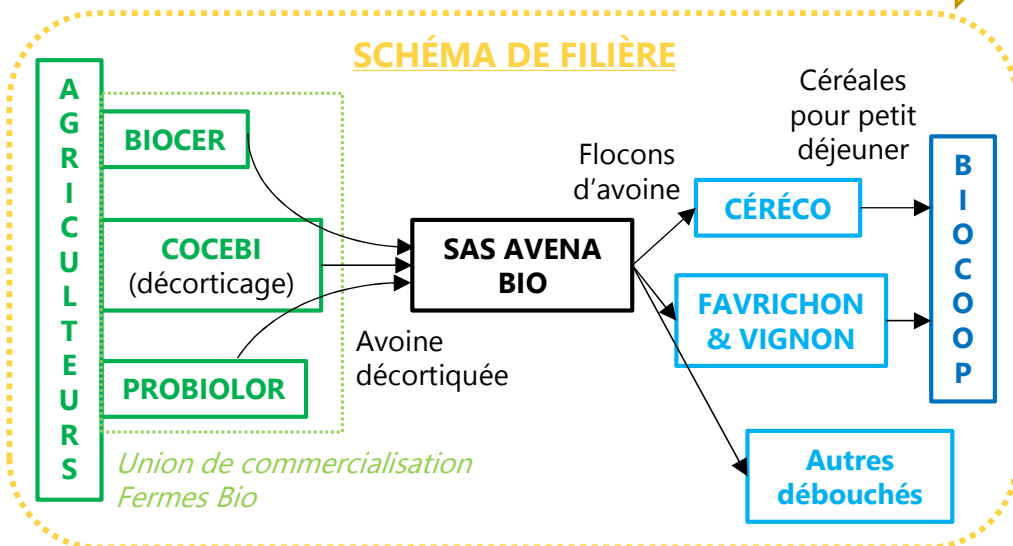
SCHÉMA DE FILIÈRE

A G R I C U L T E U R S

BIOCER

COCEBI (décorticage)

PROBIOLOR

Union de commercialisation Fermes Bio

Avoine décortiquée

SAS AVENA BIO

Flocons d'avoine

Céréales pour petit déjeuner

CÉRÉCO

FAVRICHON & VIGNON

Autres débouchés

B I O C O O P